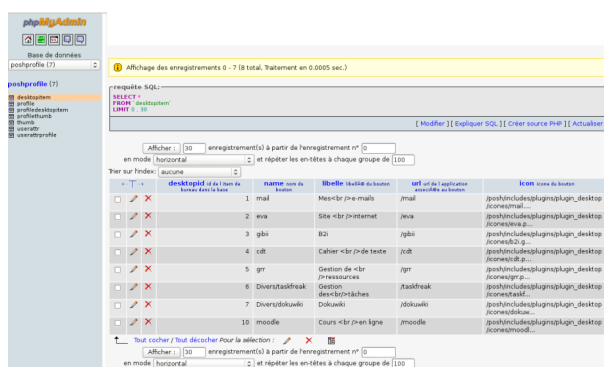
phpMyAdmin

Base de données
poshprofile (7)

poshprofile (7)
desktopitem
profile
profiledesktopitem
profilethumb
thumb
userattr
userattrprofile

Affichage des enregistrements 0 - 7 (8 total, Traitement en 0.0005 sec.)

requête SQL:
SELECT *
FROM `desktopitem`
LIMIT 0 , 30

[ Modifier ] [ Expliquer SQL ] [ Créer source PHP ] [ Actualiser

Afficher : 30 enregistrement(s) à partir de l'enregistrement n° 0
en mode horizontal et répéter les en-têtes à chaque groupe de 100
Trier sur l'index: aucune

| | | | desktopid Id de l item du bureau dans la base | name nom du bouton | libelle libellé du bouton | url url de l application associée au bouton | icon icone du bouton |
|---|---|---|---|---|---|---|---|
| | | | 1 | mail | Mes<br />e-mails | /mail | /posh/includes/plugins/plugin_desktop/icones/mail.... |
| | | | 2 | eva | Site <br />internet | /eva | /posh/includes/plugins/plugin_desktop/icones/eva.p... |
| | | | 3 | gibii | B2i | /gibii | /posh/includes/plugins/plugin_desktop/icones/b2i.g... |
| | | | 4 | cdt | Cahier <br />de texte | /cdt | /posh/includes/plugins/plugin_desktop/icones/cdt.p... |
| | | | 5 | grr | Gestion de <br />ressources | /grr | /posh/includes/plugins/plugin_desktop/icones/grr.p... |
| | | | 6 | Divers/taskfreak | Gestion des<br />tâches | /taskfreak | /posh/includes/plugins/plugin_desktop/icones/taskf... |
| | | | 7 | Divers/dokuwiki | Dokuwiki | /dokuwiki | /posh/includes/plugins/plugin_desktop/icones/dokuw... |
| | | | 10 | moodle | Cours <br />en ligne | /moodle | /posh/includes/plugins/plugin_desktop/icones/moodl... |

Tout cocher / Tout décocher Pour la sélection :

Afficher : 30 enregistrement(s) à partir de l'enregistrement n° 0
en mode horizontal et répéter les en-têtes à chaque groupe de 100